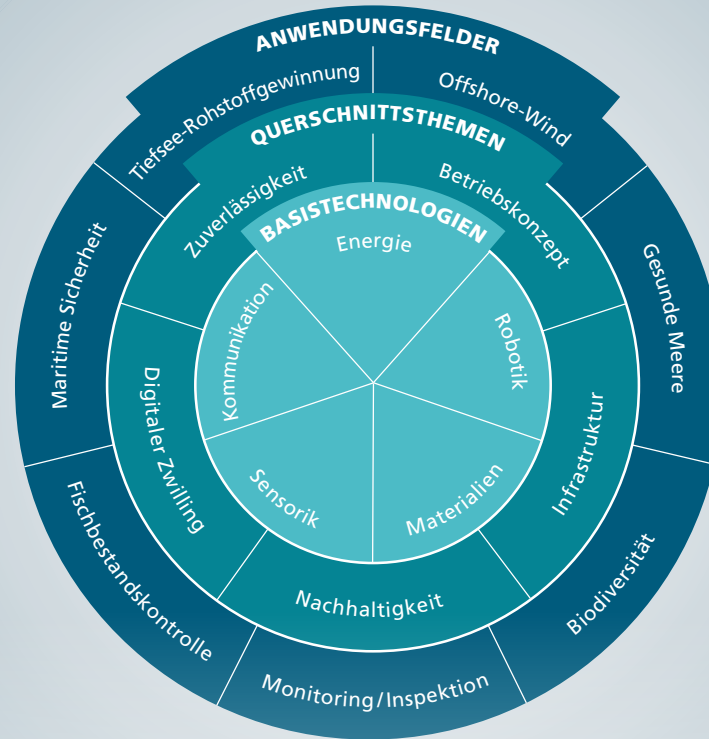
ANWENDUNGSFELDER

Tiefsee-Rohstoffgewinnung
Offshore-Wind
Gesunde Meere
Biodiversität
Monitoring/Inspektion
Fischbestandskontrolle
Maritime Sicherheit

QUERSCHNITTSTHEMEN

Zuverlässigkeit
Betriebskonzept
Infrastruktur
Nachhaltigkeit
Digitaler Zwilling

BASISTECHNOLOGIEN

Energie
Robotik
Materialien
Sensorik
Kommunikation